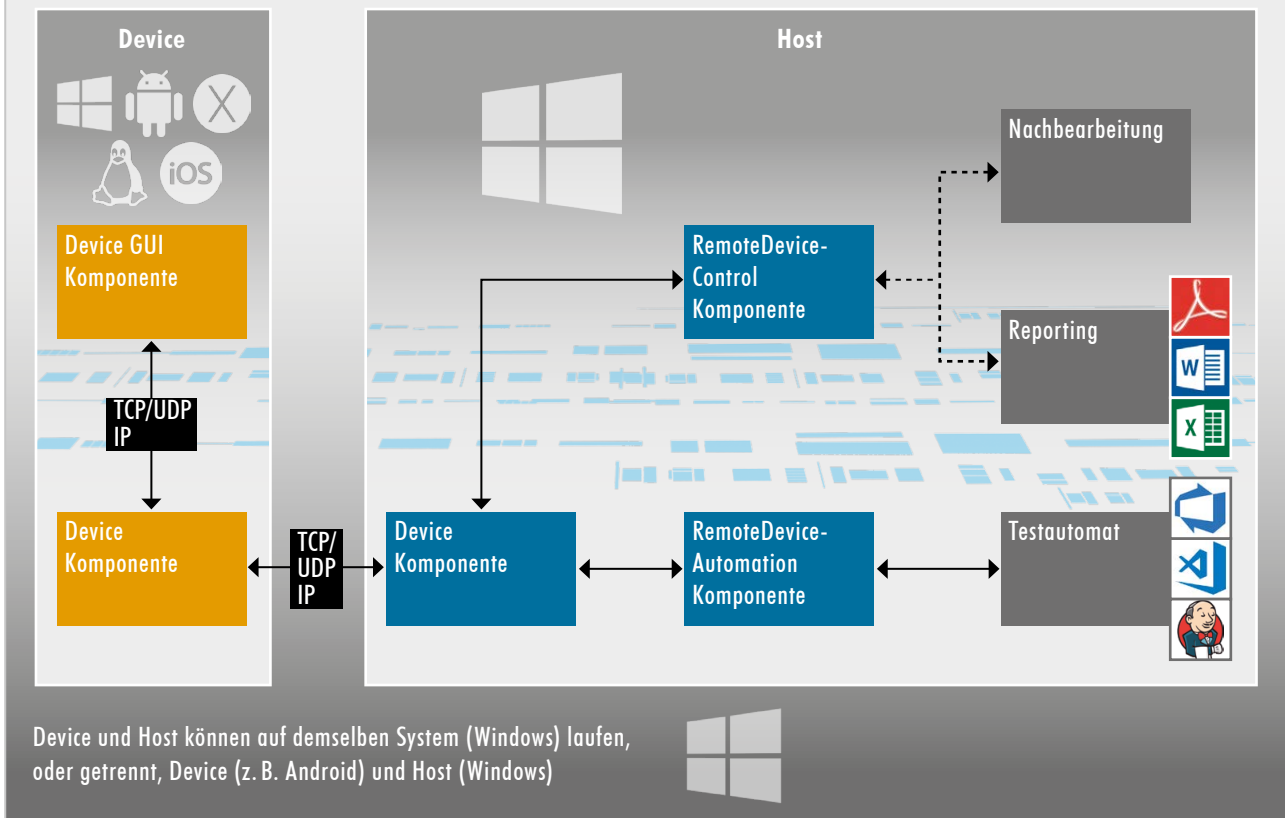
Device

iOS

Device GUI Komponente

TCP/UDP IP

Device Komponente

TCP/ UDP IP

Host

Nachbearbeitung

RemoteDevice-Control Komponente

Reporting

W

X

Device Komponente

RemoteDevice-Automation Komponente

Testautomat

Device und Host können auf demselben System (Windows) laufen, oder getrennt, Device (z. B. Android) und Host (Windows)